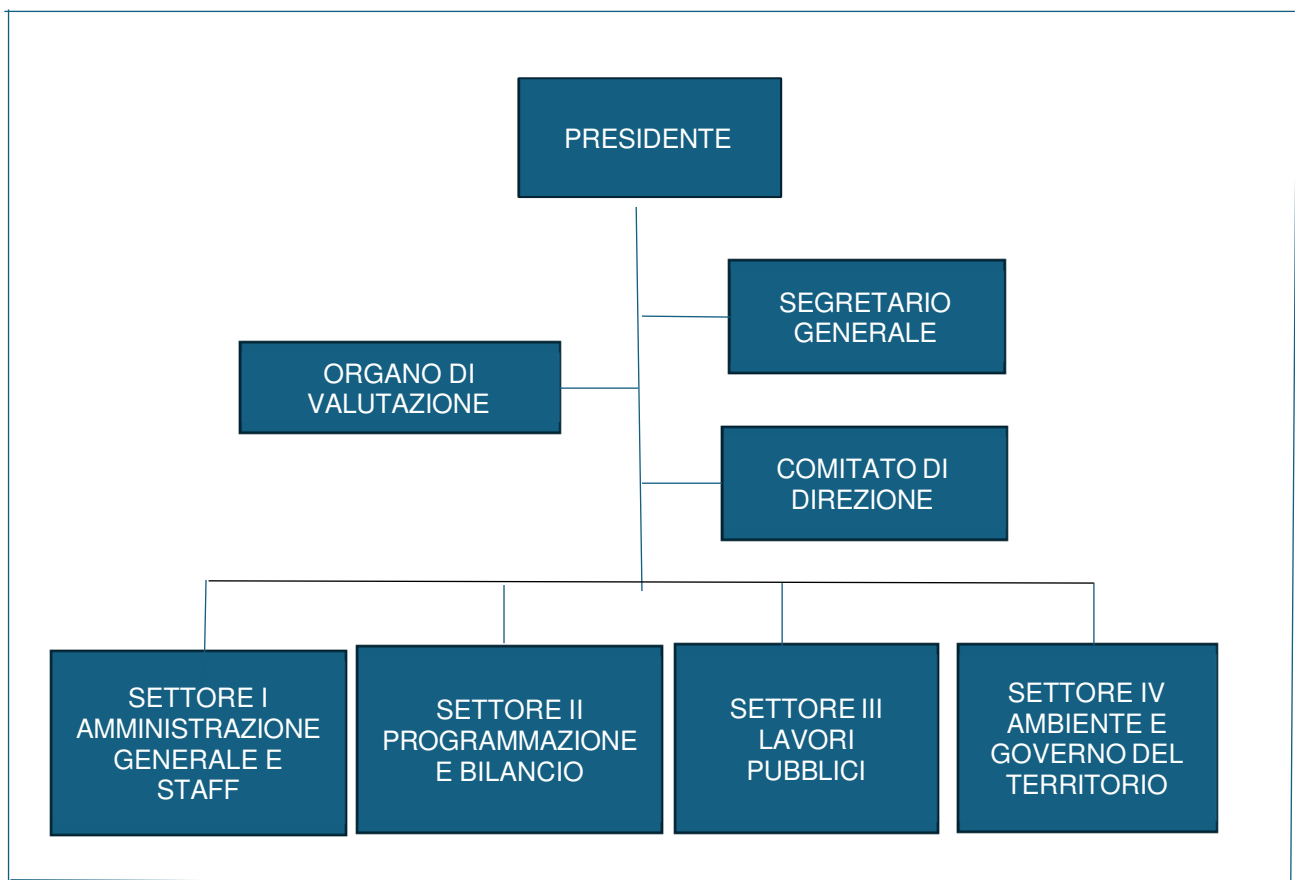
PRESIDENTE

SEGRETARIO GENERALE

ORGANO DI VALUTAZIONE

COMITATO DI DIREZIONE

SETTORE I AMMINISTRAZIONE GENERALE E STAFF

SETTORE II PROGRAMMAZIONE E BILANCIO

SETTORE III LAVORI PUBBLICI

SETTORE IV AMBIENTE E GOVERNO DEL TERRITORIO